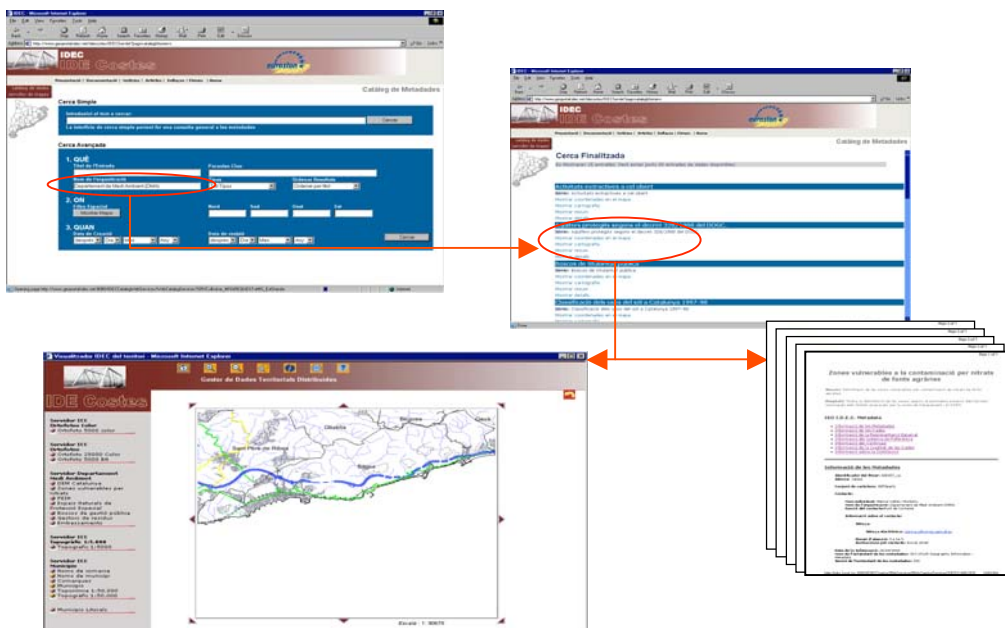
IDEC - Microsoft Internet Explorer

IDEC
IDE Costes

Catàleg de Metadades

Cerca Simple

Cerca Avançada

1. QUÈ
Títol de l'Metadada
Paraules Clau
Nom de l'organització
Departament de Medi Ambient (DMA)

2. ON
Mostrar Mapa
Nord
Sud
Oest
Est

3. QUAN
Data de Creació
Data de revisió
Cercar

IDEC - Microsoft Internet Explorer

Catàleg de Metadades

Cerca Finalitzada

Activitats extractives a cel obert
Mostrar cartografia
Mostrar resum
Mostrar detall

Espais naturals de protecció especial
Mostrar cartografia
Mostrar resum
Mostrar detall

Classificació dels usos del sòl a Catalunya 1997-98

Visualitzador IDEC del territori - Microsoft Internet Explorer

Gestor de Dades Territorials Distribuïdes

IDE Costes

Servidor ICC
Ortofoto Color

Servidor ICC
Ortofotos

Servidor Departament Medi Ambient

Servidor ICC
Topografia

Servidor ICC
Municipis

Municipis Litorals

Escala : 1 : 90670

Zones vulnerables a la contaminació per nitrats de fonts agràries

Informació de les Metadades